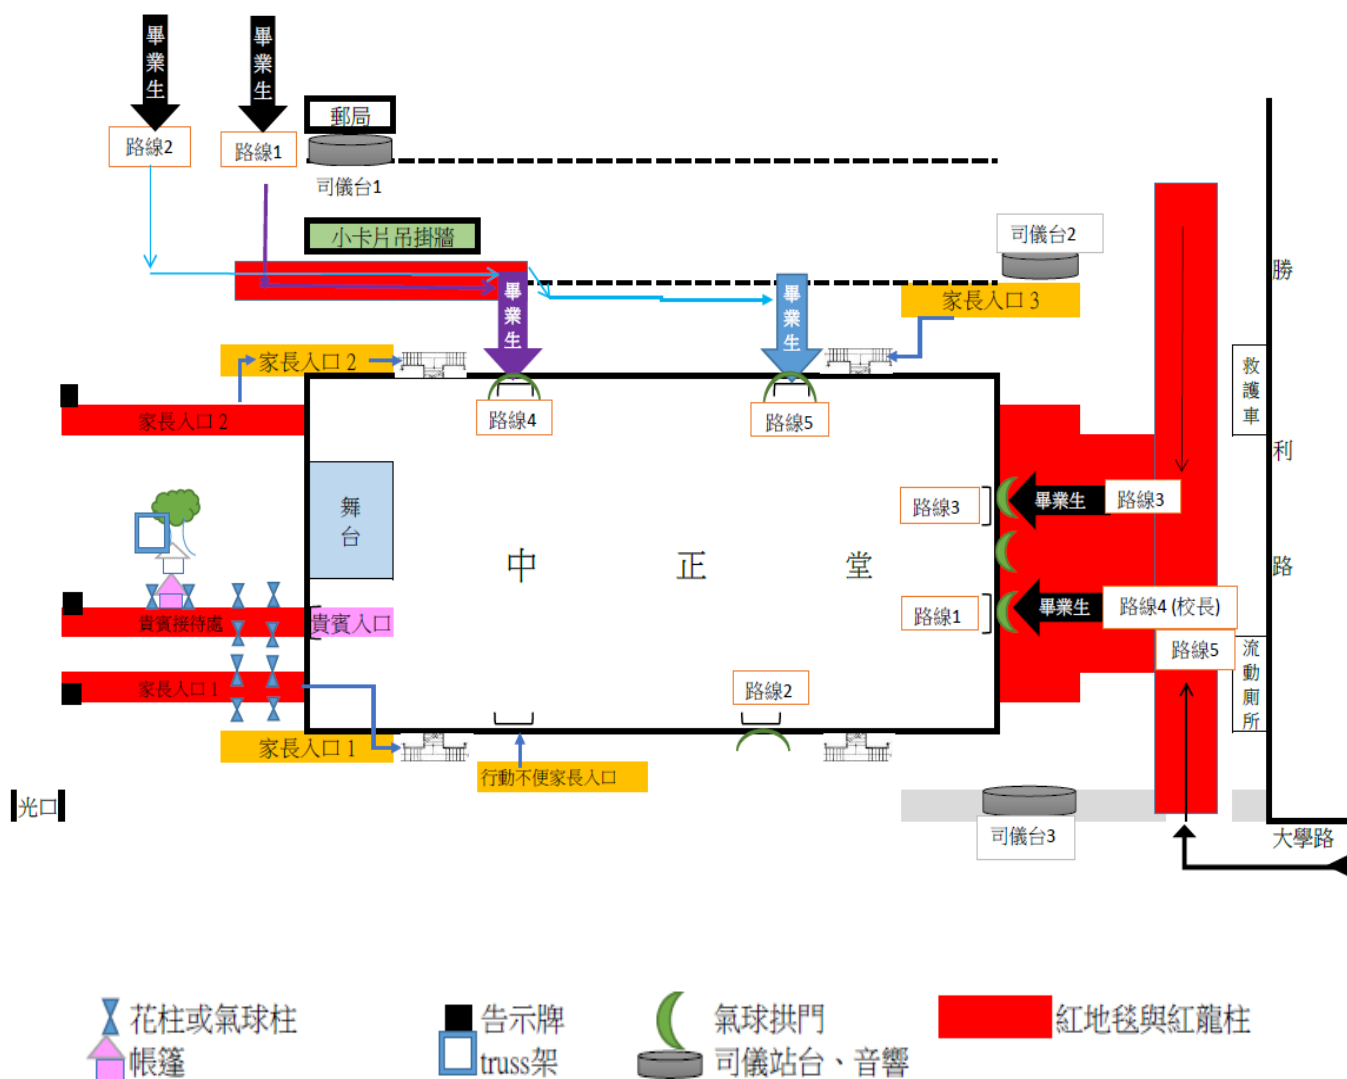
畢業生
畢業生
路線2
路線1
郵局
司儀台1
小卡片吊掛牆
司儀台2
家長入口 3
畢業生
畢業生
勝
家長入口 2
路線4
路線5
救護車
家長入口 2
利
舞台
路線3
畢業生
路線3
中
正
堂
路
路線1
畢業生
路線4 (校長)
貴賓接待處
貴賓入口
路線5
流動廁所
家長入口 1
路線2
家長入口 1
行動不便家長入口
光口
司儀台3
大學路

花柱或氣球柱
帳篷
告示牌
truss架
氣球拱門
司儀站台、音響
紅地毯與紅龍柱